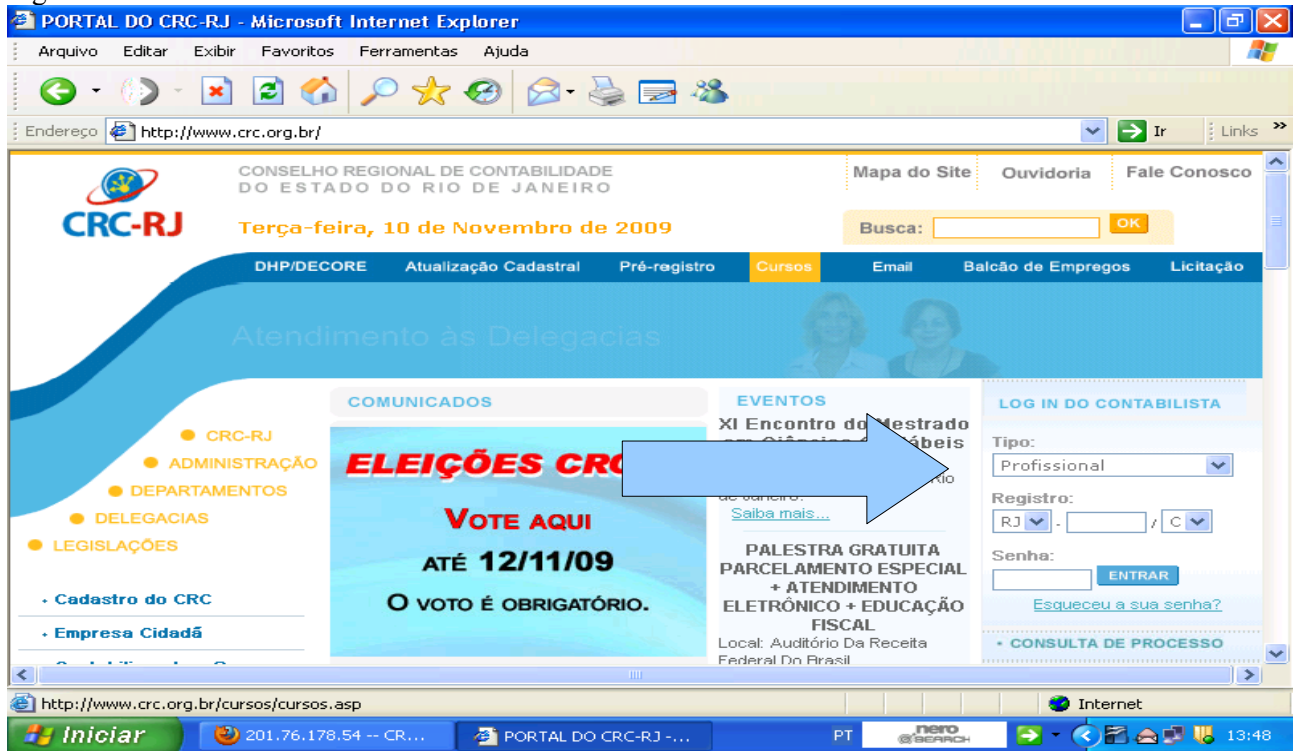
PORTAL DO CRC-RJ - Microsoft Internet Explorer

Arquivo Editar Exibir Favoritos Ferramentas Ajuda

Endereço http://www.crc.org.br/ Ir Links

CRC-RJ

CONSELHO REGIONAL DE CONTABILIDADE DO ESTADO DO RIO DE JANEIRO

Terça-feira, 10 de Novembro de 2009

Mapa do Site Ouvidoria Fale Conosco

Busca: OK

DHP/DECORE Atualização Cadastral Pré-registro Cursos Email Balcão de Empregos Licitação

Atendimento às Delegacias

CRC-RJ
ADMINISTRAÇÃO
DEPARTAMENTOS
DELEGACIAS
LEGISLAÇÕES

Cadastro do CRC
Empresa Cidadã

COMUNICADOS

ELEIÇÕES CRC

VOTE AQUI
ATÉ 12/11/09
O VOTO É OBRIGATÓRIO.

EVENTOS

XI Encontro do Mestrado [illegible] Ciências C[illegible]ábeis
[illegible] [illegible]rio de Janeiro.
Saiba mais...

PALESTRA GRATUITA PARCELAMENTO ESPECIAL + ATENDIMENTO ELETRÔNICO + EDUCAÇÃO FISCAL
Local: Auditório Da Receita Federal Do Brasil

LOG IN DO CONTABILISTA

Tipo:
Profissional

Registro:
RJ - / C

Senha:
ENTRAR

Esqueceu a sua senha?

CONSULTA DE PROCESSO

http://www.crc.org.br/cursos/cursos.asp

Internet

Iniciar 201.76.178.54 -- CR... PORTAL DO CRC-RJ -... PT nero SEARCH 13:48